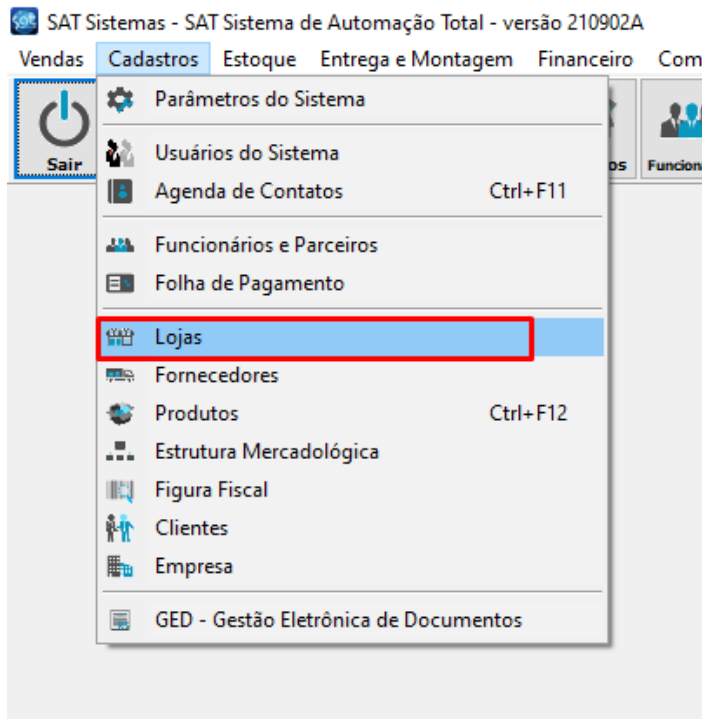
SAT Sistemas - SAT Sistema de Automação Total - versão 210902A

Vendas Cadastros Estoque Entrega e Montagem Financeiro Com

Sair

os

Funcion

Parâmetros do Sistema

Usuários do Sistema

Agenda de Contatos Ctrl+F11

Funcionários e Parceiros

Folha de Pagamento

Lojas

Fornecedores

Produtos Ctrl+F12

Estrutura Mercadológica

Figura Fiscal

Clientes

Empresa

GED - Gestão Eletrônica de Documentos